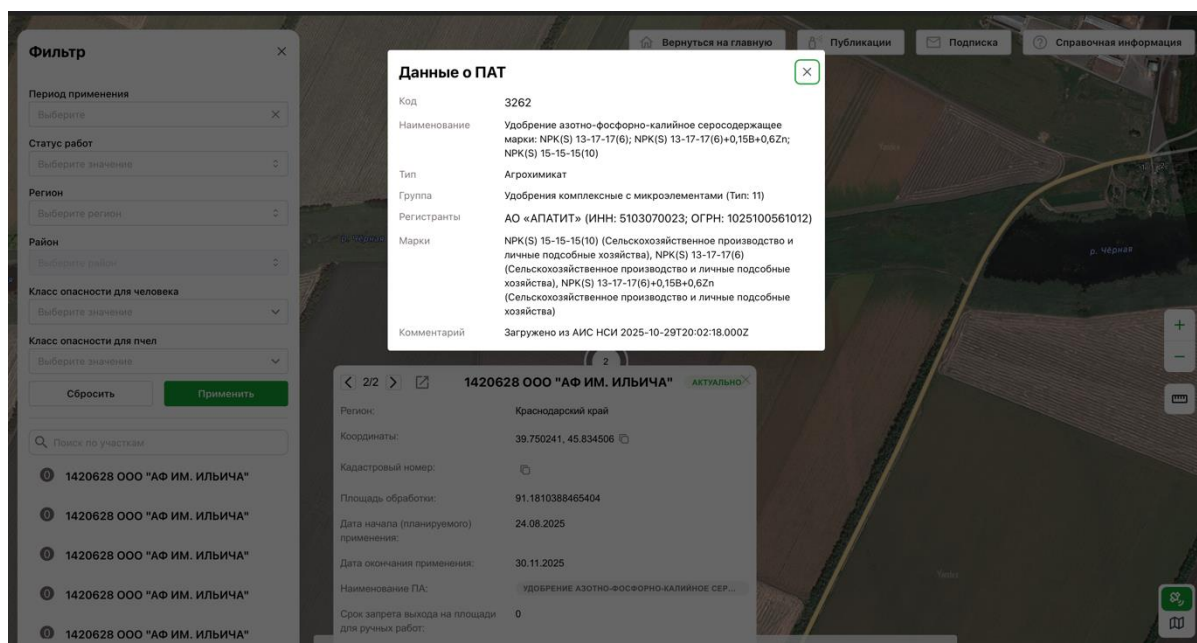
Фильтр

Период применения
Выберите

Статус работ
Выберите значение

Регион
Выберите регион

Район
Выберите район

Класс опасности для человека
Выберите значение

Класс опасности для пчел
Выберите значение

Сбросить
Применить

Поиск по участкам

1420628 ООО "АФ ИМ. ИЛЬИЧА"
1420628 ООО "АФ ИМ. ИЛЬИЧА"
1420628 ООО "АФ ИМ. ИЛЬИЧА"
1420628 ООО "АФ ИМ. ИЛЬИЧА"
1420628 ООО "АФ ИМ. ИЛЬИЧА"

Вернуться на главную
Публикации
Подписка
Справочная информация

Данные о ПАТ

| Код | 3262 |
|---|---|
| Наименование | Удобрение азотно-фосфорно-калийное серосодержащее марки: NPK(S) 13-17-17(6); NPK(S) 13-17-17(6)+0,15B+0,6Zn; NPK(S) 15-15-15(10) |
| Тип | Агрохимикат |
| Группа | Удобрения комплексные с микроэлементами (Тип: 11) |
| Регистранты | АО «АПАТИТ» (ИНН: 5103070023; ОГРН: 1025100561012) |
| Марки | NPK(S) 15-15-15(10) (Сельскохозяйственное производство и личные подсобные хозяйства), NPK(S) 13-17-17(6) (Сельскохозяйственное производство и личные подсобные хозяйства), NPK(S) 13-17-17(6)+0,15B+0,6Zn (Сельскохозяйственное производство и личные подсобные хозяйства) |
| Комментарий | Загружено из АИС НСИ 2025-10-29T20:02:18.000Z |

р. Чёрная
р. Чёрная

2

2/2
1420628 ООО "АФ ИМ. ИЛЬИЧА" АКТУАЛЬНО

| Регион: | Краснодарский край |
|---|---|
| Координаты: | 39.750241, 45.834506 |
| Кадастровый номер: | |
| Площадь обработки: | 91.1810388465404 |
| Дата начала (планируемого) применения: | 24.08.2025 |
| Дата окончания применения: | 30.11.2025 |
| Наименование ПА: | УДОБРЕНИЕ АЗОТНО-ФОСФОРНО-КАЛИЙНОЕ СЕР... |
| Срок запрета выхода на площади для ручных работ: | 0 |